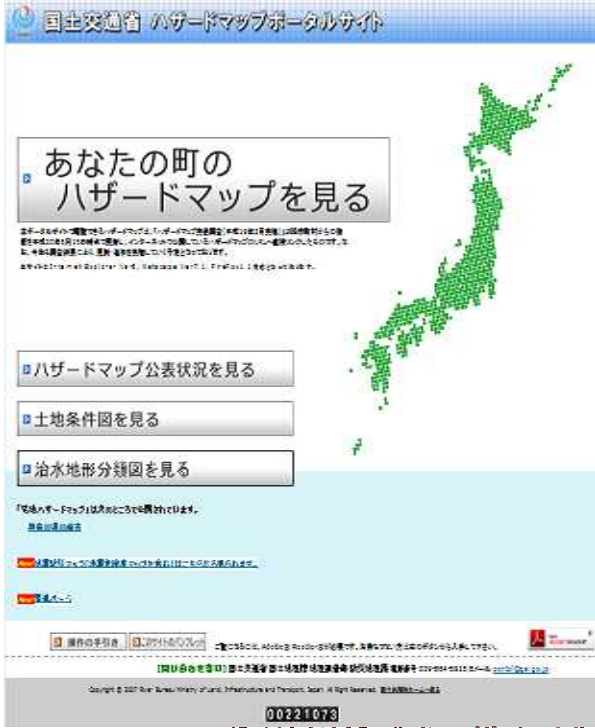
国土交通省 ハザードマップポータルサイト

あなたの町の
ハザードマップを見る

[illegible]

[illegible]

ハザードマップ公表状況を見る

土地条件図を見る

治水地形分類図を見る

「地域のハザードマップ」は次のところで公開されています。

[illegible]

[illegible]

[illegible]

操作の手引き　このサイトのパンフレット

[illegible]

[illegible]

Copyright © 2007 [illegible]

00221073